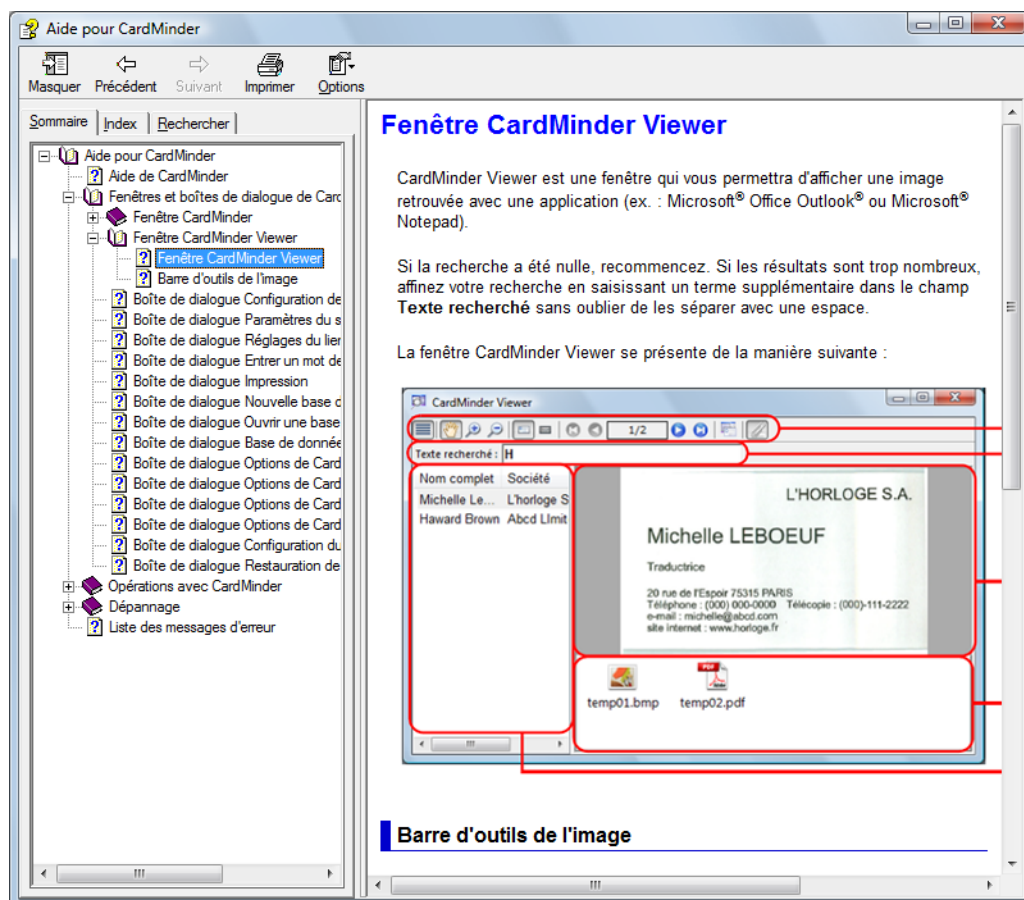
Aide pour CardMinder

Masquer Précédent Suivant Imprimer Options

Sommaire Index Rechercher

Aide pour CardMinder
Aide de CardMinder
Fenêtres et boîtes de dialogue de Card
Fenêtre CardMinder
Fenêtre CardMinder Viewer
Fenêtre CardMinder Viewer
Barre d'outils de l'image
Boîte de dialogue Configuration de
Boîte de dialogue Paramètres du s
Boîte de dialogue Réglages du lier
Boîte de dialogue Entrer un mot de
Boîte de dialogue Impression
Boîte de dialogue Nouvelle base c
Boîte de dialogue Ouvrir une base
Boîte de dialogue Base de donnée
Boîte de dialogue Options de Card
Boîte de dialogue Options de Card
Boîte de dialogue Options de Card
Boîte de dialogue Options de Card
Boîte de dialogue Configuration du
Boîte de dialogue Restauration de
Opérations avec CardMinder
Dépannage
Liste des messages d'erreur

Fenêtre CardMinder Viewer

CardMinder Viewer est une fenêtre qui vous permettra d'afficher une image retrouvée avec une application (ex. : Microsoft® Office Outlook® ou Microsoft® Notepad).

Si la recherche a été nulle, recommencez. Si les résultats sont trop nombreux, affinez votre recherche en saisissant un terme supplémentaire dans le champ **Texte recherché** sans oublier de les séparer avec une espace.

La fenêtre CardMinder Viewer se présente de la manière suivante :

CardMinder Viewer
1/2
Texte recherché : H
| Nom complet | Société |
|---|---|
| Michelle Le... | L'horloge S |
| Haward Brown | Abcd Limit |

L'HORLOGE S.A.
Michelle LEBOEUF
Traductrice
20 rue de l'Espoir 75315 PARIS
Téléphone : (000) 000-0000 Télécopie : (000)-111-2222
e-mail : michelle@abcd.com
site internet : www.horloge.fr

temp01.bmp temp02.pdf

Barre d'outils de l'image